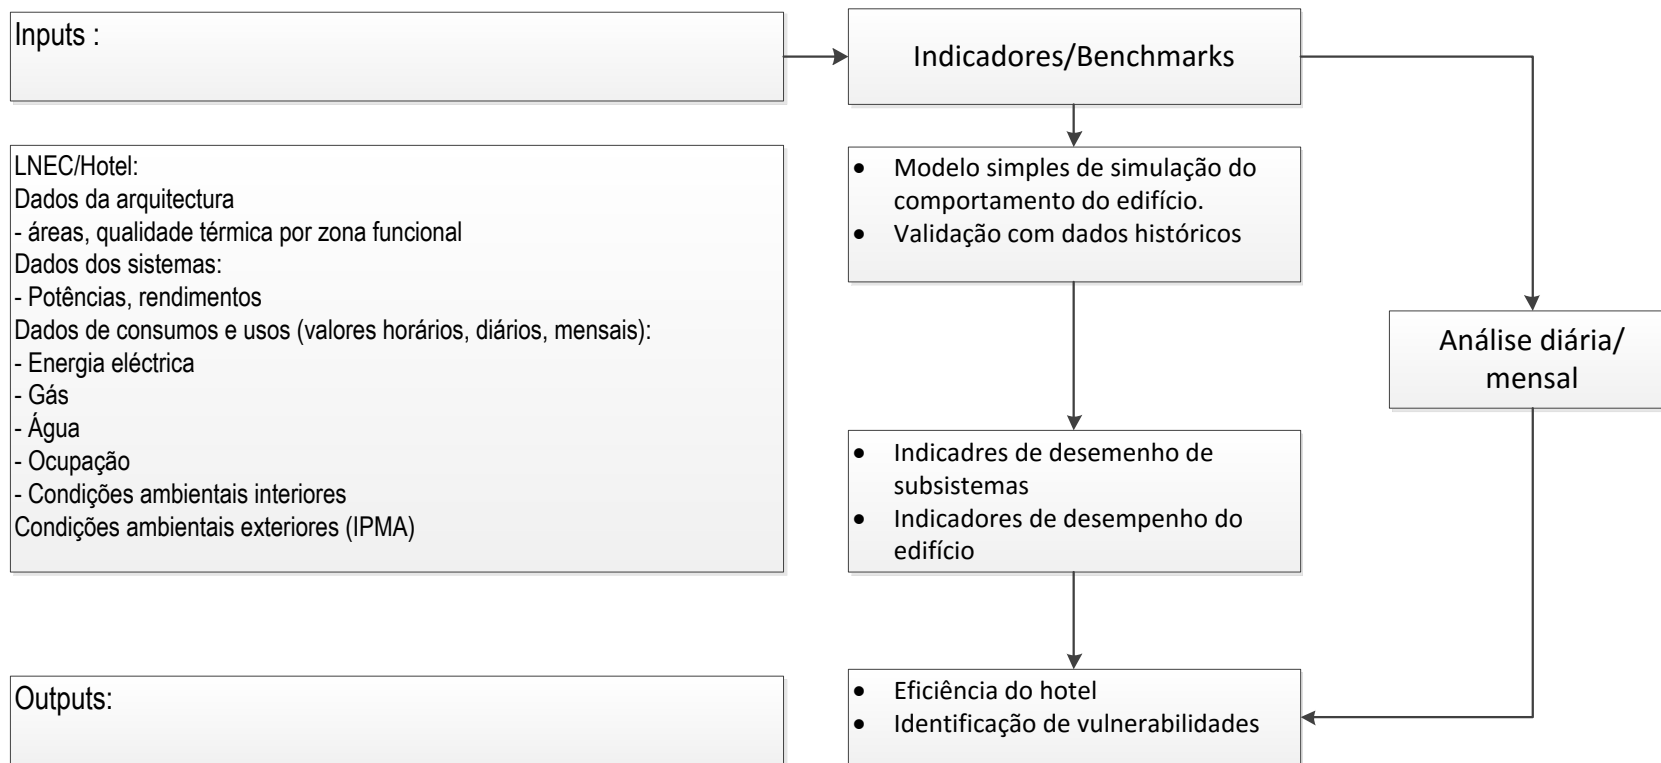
Inputs :

Indicadores/Benchmarks

LNEC/Hotel:
Dados da arquitectura
- áreas, qualidade térmica por zona funcional
Dados dos sistemas:
- Potências, rendimentos
Dados de consumos e usos (valores horários, diários, mensais):
- Energia eléctrica
- Gás
- Água
- Ocupação
- Condições ambientais interiores
Condições ambientais exteriores (IPMA)

- Modelo simples de simulação do comportamento do edifício.
- Validação com dados históricos

Análise diária/ mensal

- Indicadres de desemenho de subsistemas
- Indicadores de desempenho do edifício

Outputs:

- Eficiência do hotel
- Identificação de vulnerabilidades